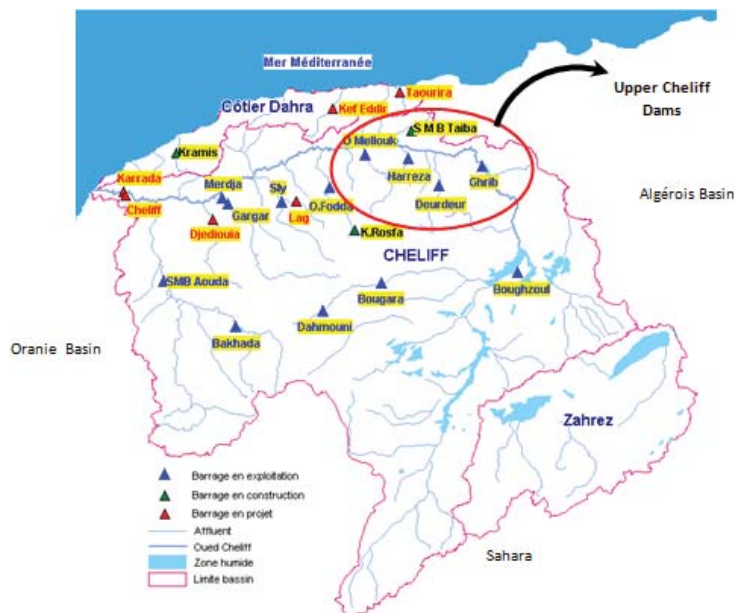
Mer Méditerranée

Upper Cheliff Dams

Côtier Dahra

Taourira

Kef Eddir

S M B Taiba

Kramis

O Mellouk

Harreza

Ghrib

Deurdeur

Karrada

Cheliff

Merdja

Gargar

Sly

Lag

O.Fodda

Djediouia

K.Rosfa

Algérois Basin

CHELIFF

SMB Aouda

Bougara

Boughzoul

Dahmouni

Bakhada

Oranie Basin

Zahrez

Barrage en exploitation

Barrage en construction

Barrage en projet

Affluent

Oued Cheliff

Zone humide

Limite bassin

Sahara